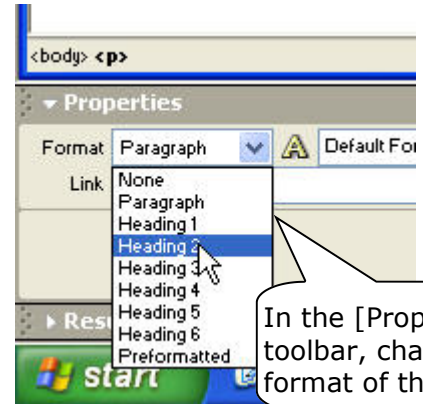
<body> <p>

▾ Properties

Format Paragraph

Default For

Link

None
Paragraph
Heading 1
Heading 2
Heading 3
Heading 4
Heading 5
Heading 6
Preformatted

▸ Res

start

In the [Prop
toolbar, cha
format of th